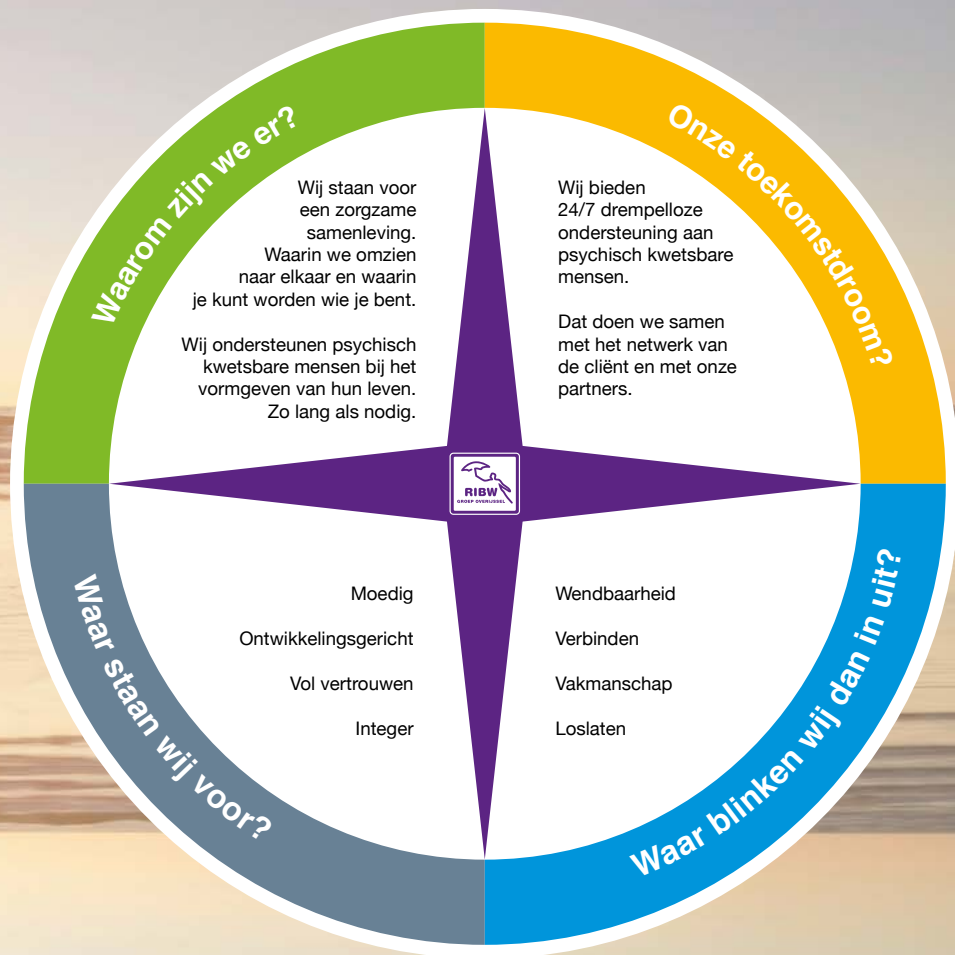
Waarom zijn we er?

Wij staan voor een zorgzame samenleving. Waarin we omzien naar elkaar en waarin je kunt worden wie je bent.

Wij ondersteunen psychisch kwetsbare mensen bij het vormgeven van hun leven. Zo lang als nodig.

Onze toekomstdroom?

Wij bieden 24/7 drempelloze ondersteuning aan psychisch kwetsbare mensen.

Dat doen we samen met het netwerk van de cliënt en met onze partners.

RIBW GROEP OVERIJSSEL

Waar staan wij voor?

Moedig

Ontwikkelingsgericht

Vol vertrouwen

Integer

Waar blinken wij dan in uit?

Wendbaarheid

Verbinden

Vakmanschap

Loslaten